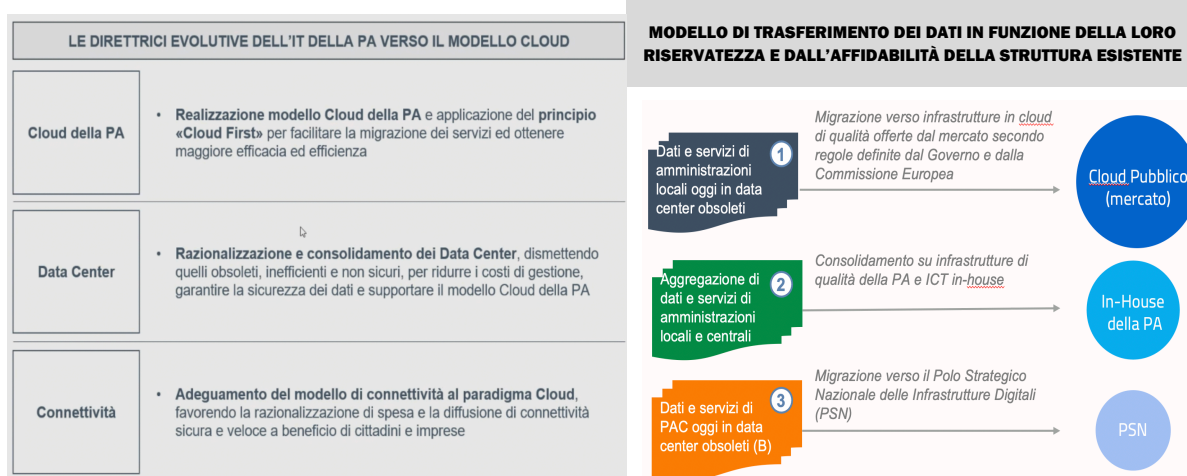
LE DIRETTRICI EVOLUTIVE DELL'IT DELLA PA VERSO IL MODELLO CLOUD

Cloud della PA

• **Realizzazione modello Cloud della PA** e applicazione del **principio «Cloud First»** per facilitare la migrazione dei servizi ed ottenere maggiore efficacia ed efficienza

Data Center

• **Razionalizzazione e consolidamento dei Data Center**, dismettendo quelli obsoleti, inefficienti e non sicuri, per ridurre i costi di gestione, garantire la sicurezza dei dati e supportare il modello Cloud della PA

Connettività

• **Adeguamento del modello di connettività al paradigma Cloud**, favorendo la razionalizzazione di spesa e la diffusione di connettività sicura e veloce a beneficio di cittadini e imprese

MODELLO DI TRASFERIMENTO DEI DATI IN FUNZIONE DELLA LORO RISERVATEZZA E DALL'AFFIDABILITÀ DELLA STRUTTURA ESISTENTE

Dati e servizi di amministrazioni locali oggi in data center obsoleti

1

Migrazione verso infrastrutture in cloud di qualità offerte dal mercato secondo regole definite dal Governo e dalla Commissione Europea

Cloud Pubblico (mercato)

Aggregazione di dati e servizi di amministrazioni locali e centrali

2

Consolidamento su infrastrutture di qualità della PA e ICT in-house

In-House della PA

Dati e servizi di PAC oggi in data center obsoleti (B)

3

Migrazione verso il Polo Strategico Nazionale delle Infrastrutture Digitali (PSN)

PSN